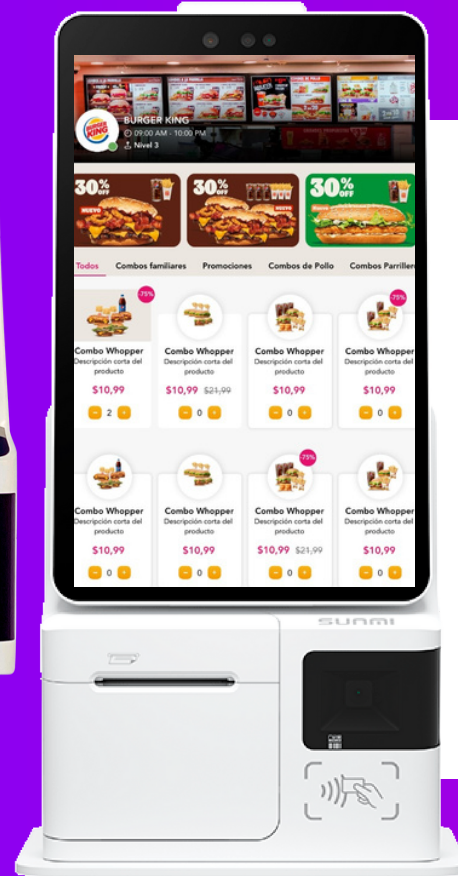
BURGER KING
BURGER KING
09:00 AM - 10:00 PM
Nivel 3

30% OFF
NUEVO
30% OFF
NUEVO
30% OFF
Nuevo

Todos
Combos familiares
Promociones
Combos de Pollo
Combos Parrillero

-75%
Combo Whopper
Descripción corta del producto
$10,99
2

Combo Whopper
Descripción corta del producto
$10,99 $21,99
0

Combo Whopper
Descripción corta del producto
$10,99
0

-75%
Combo Whopper
Descripción corta del producto
$10,99
0

Combo Whopper
Descripción corta del producto
$10,99
0

Combo Whopper
Descripción corta del producto
$10,99
0

-75%
Combo Whopper
Descripción corta del producto
$10,99 $21,99
0

Combo Whopper
Descripción corta del producto
$10,99
0

SUNMI